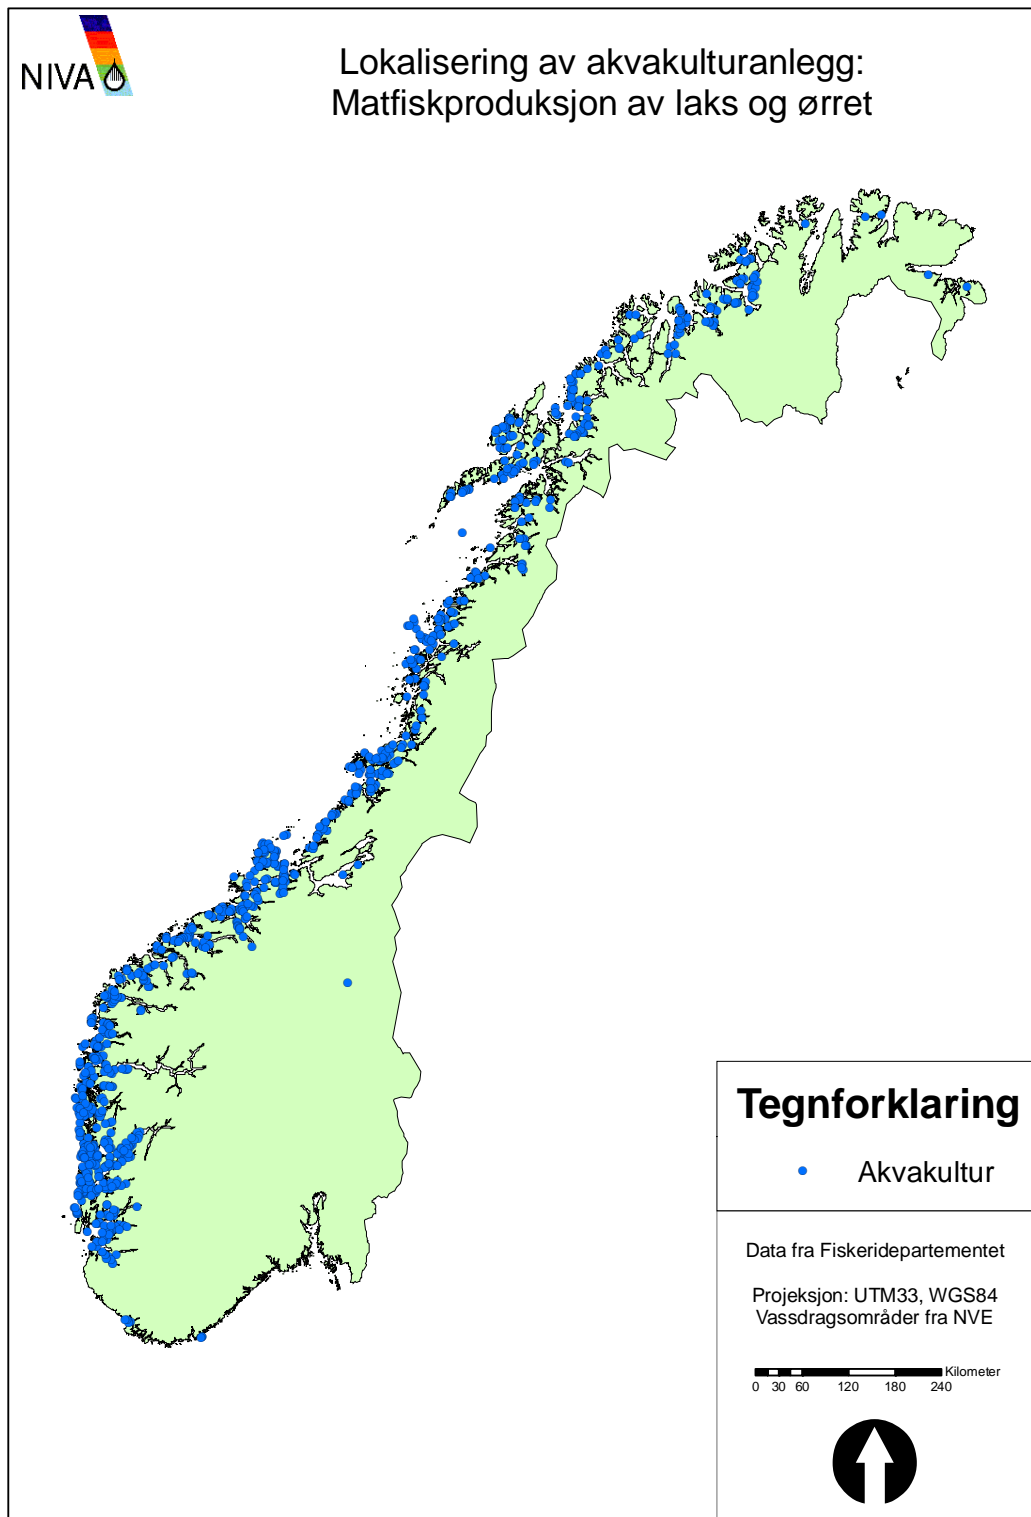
NIVA

Lokalisering av akvakulturanlegg:
Matfiskproduksjon av laks og ørret

Tegnforklaring

Akvakultur

Data fra Fiskeridepartementet

Projeksjon: UTM33, WGS84
Vassdragsområder fra NVE

Kilometer
0 30 60 120 180 240